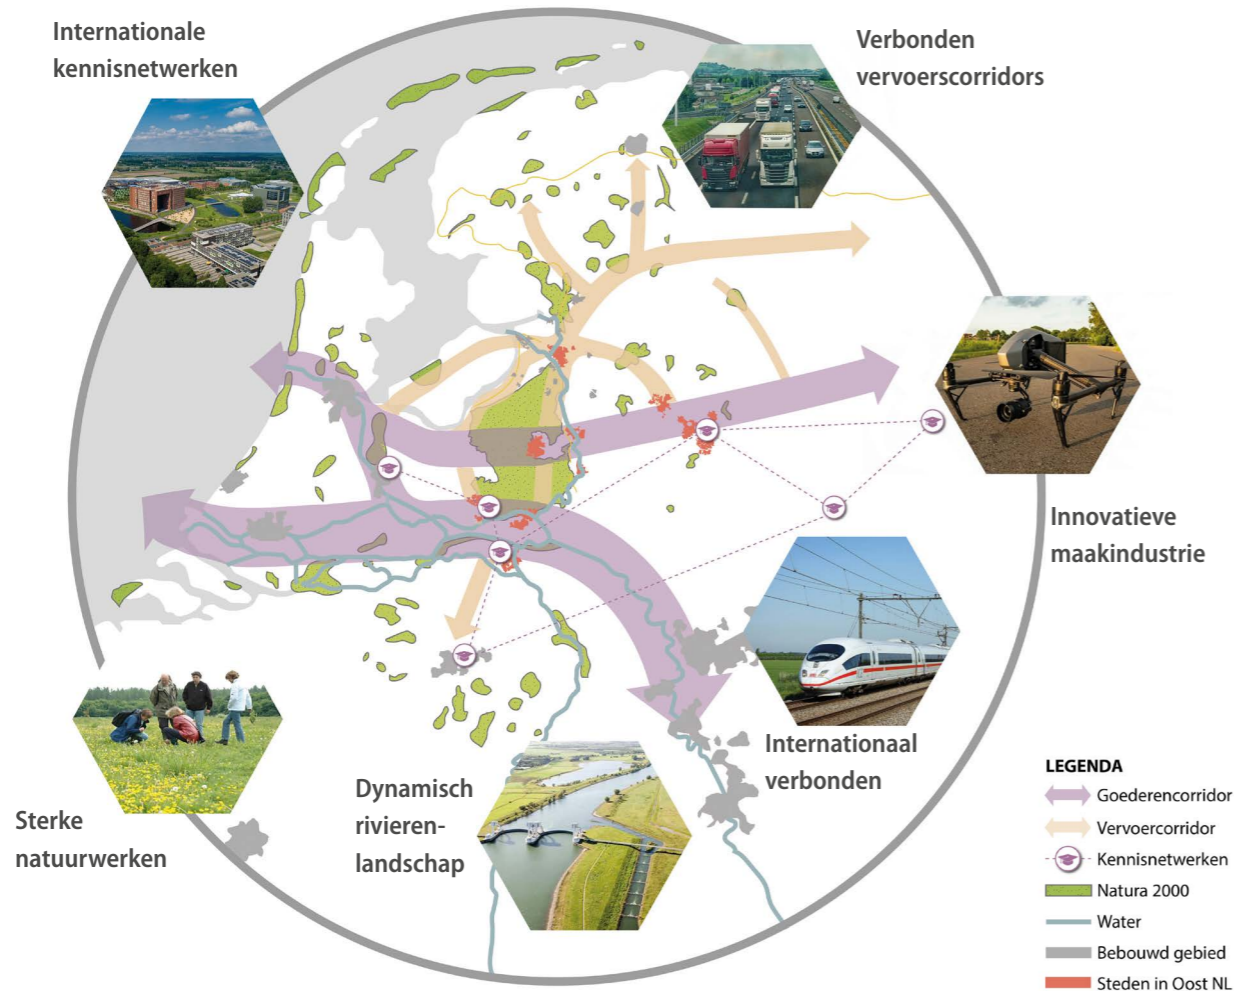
Internationale kennisnetwerken

Verbonden vervoerscorridors

Innovatieve maakindustrie

Internationaal verbonden

Dynamisch rivierenlandschap

Sterke natuurwerken

LEGENDA
Goederencorridor
Vervoercorridor
Kennisnetwerken
Natura 2000
Water
Bebouwd gebied
Steden in Oost NL